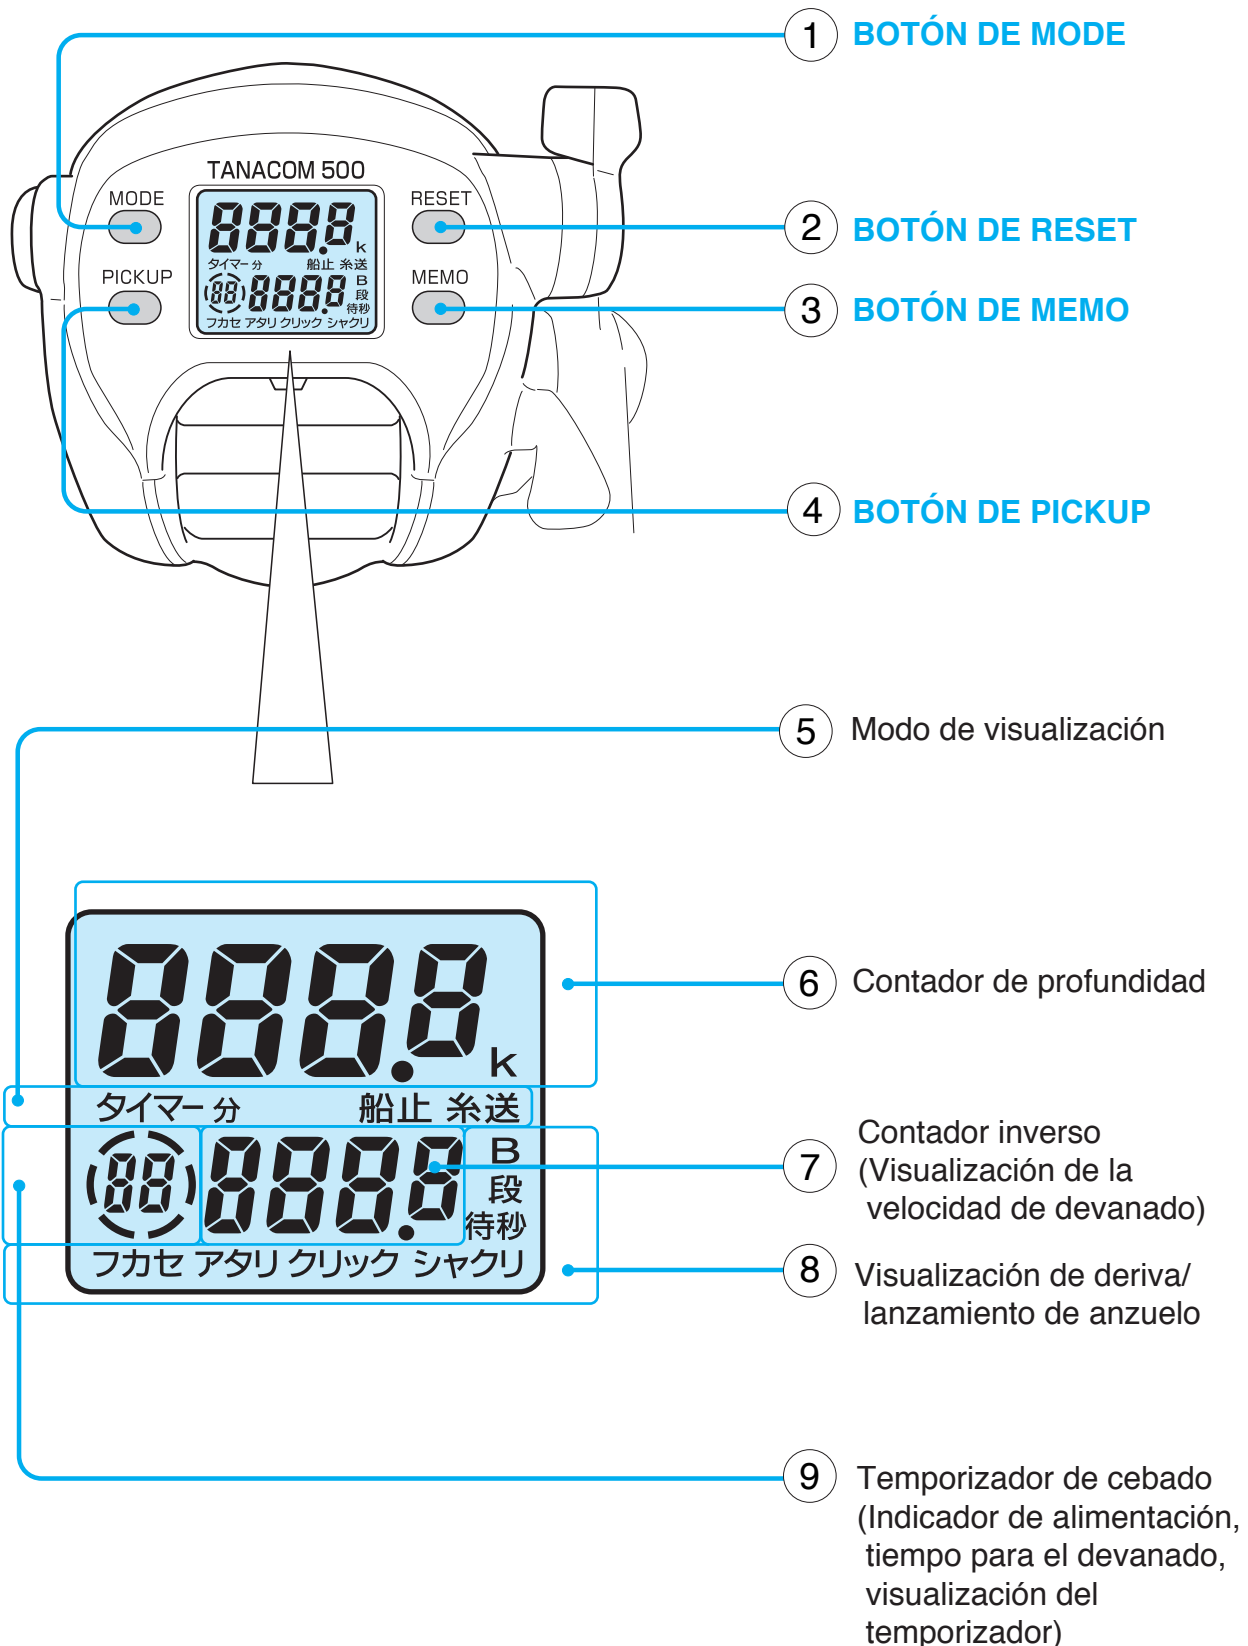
1 BOTÓN DE MODE

TANACOM 500

MODE

RESET

8888.k

タイマー 分 船止 糸送

PICKUP

MEMO

88 8888. B 段 待秒

フカセ アタリ クリック シャクリ

2 BOTÓN DE RESET

3 BOTÓN DE MEMO

4 BOTÓN DE PICKUP

5 Modo de visualización

8888.k

タイマー 分 船止 糸送

88 8888. B 段 待秒

フカセ アタリ クリック シャクリ

6 Contador de profundidad

7 Contador inverso (Visualización de la velocidad de devanado)

8 Visualización de deriva/ lanzamiento de anzuelo

9 Temporizador de cebado (Indicador de alimentación, tiempo para el devanado, visualización del temporizador)